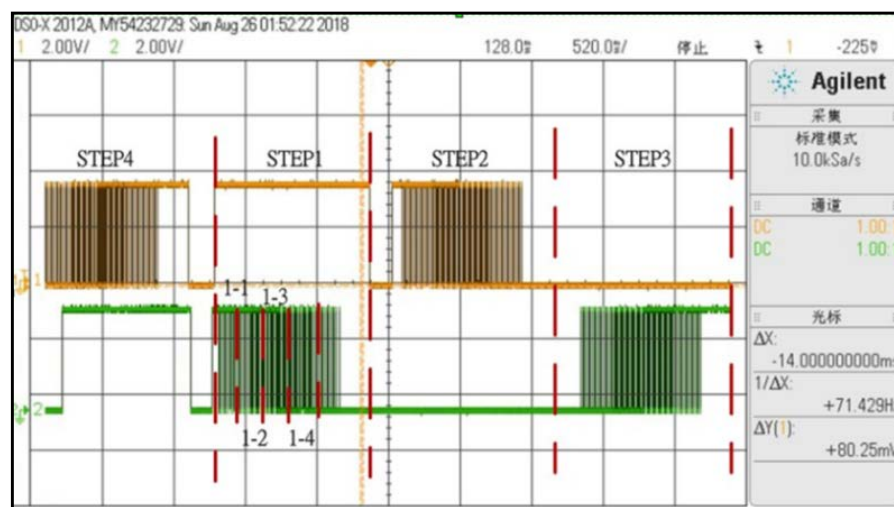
DSO-X 2012A, MY54232729: Sun Aug 26 01:52:22 2018
1 2.00V/ 2 2.00V/ 128.0ꞩ 520.0ꞩ/ 停止 ꞩ 1 -225ꞩ

Agilent
采集
标准模式
10.0kSa/s
通道
DC 1.00
DC 1.00
光标
ΔX:
-14.000000000m
1/ΔX:
+71.429H
ΔY(1):
+80.25m

STEP4 STEP1 STEP2 STEP3
1-1 1-3
1-2 1-4
1
2